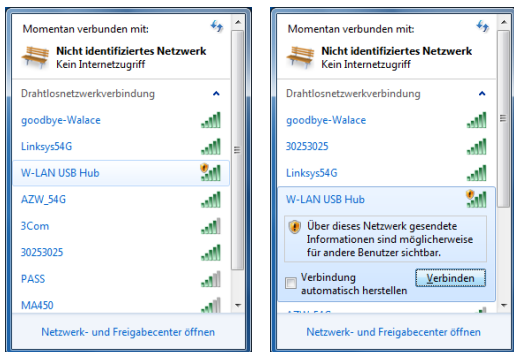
Momentan verbunden mit:

Nicht identifiziertes Netzwerk
Kein Internetzugriff

Drahtlosnetzwerkverbindung

goodbye-Walace

Linksys54G

W-LAN USB Hub

AZW_54G

3Com

30253025

PASS

MA450

Netzwerk- und Freigabecenter öffnen

Momentan verbunden mit:

Nicht identifiziertes Netzwerk
Kein Internetzugriff

Drahtlosnetzwerkverbindung

goodbye-Walace

30253025

Linksys54G

W-LAN USB Hub

Über dieses Netzwerk gesendete Informationen sind möglicherweise für andere Benutzer sichtbar.

Verbindung automatisch herstellen

Verbinden

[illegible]

Netzwerk- und Freigabecenter öffnen